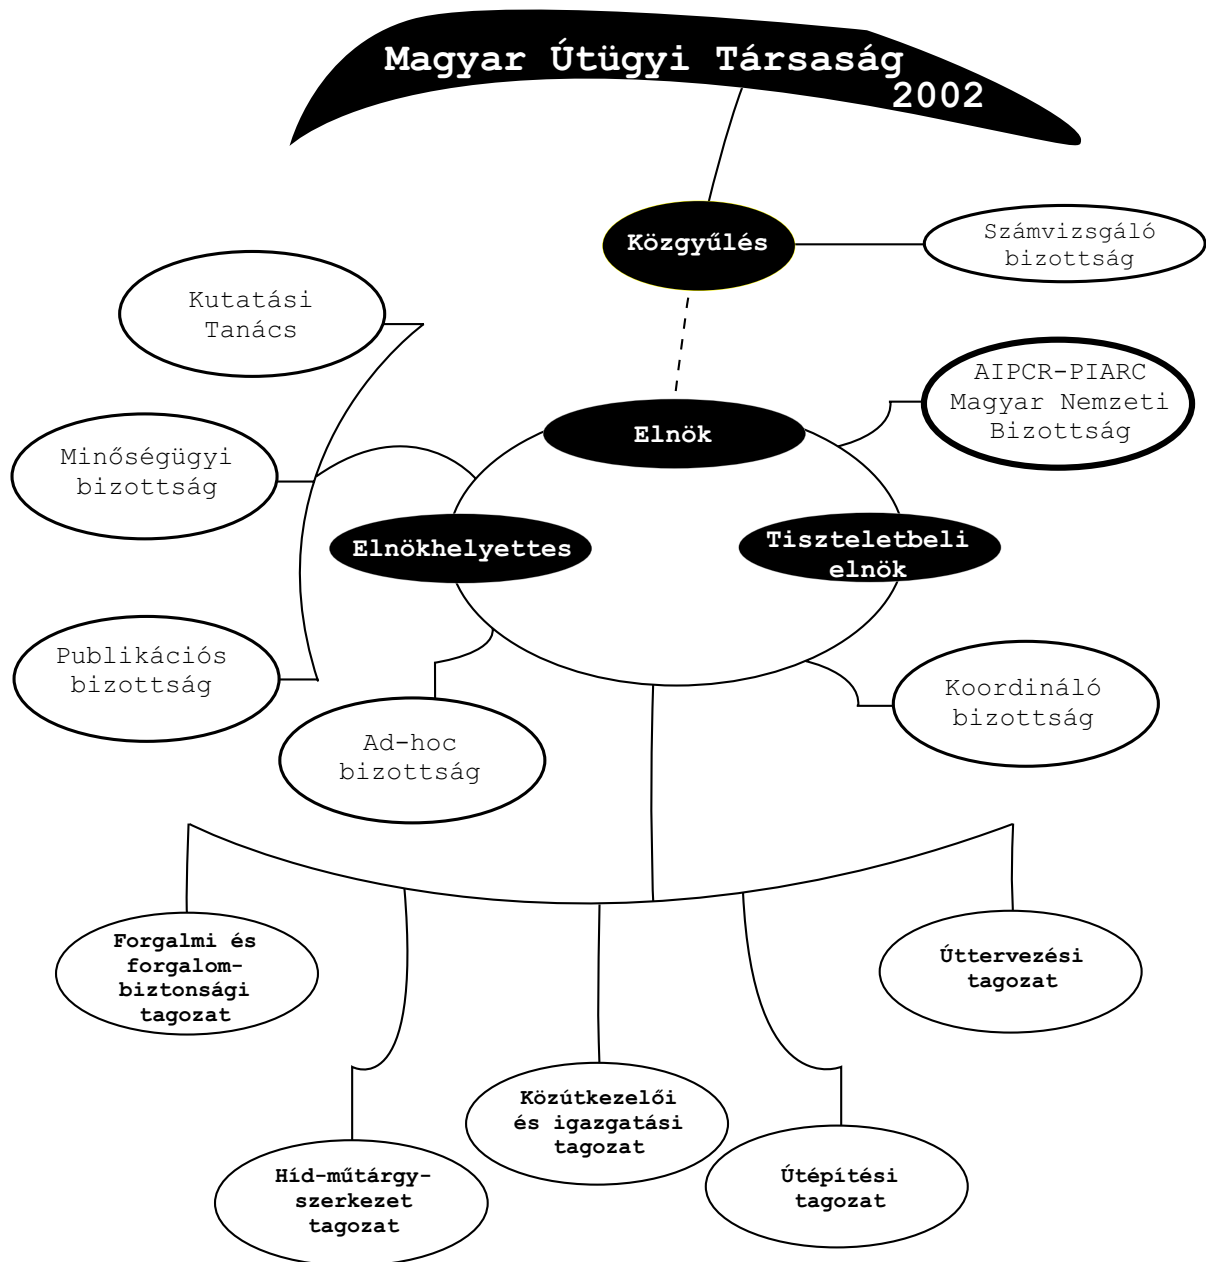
Magyar Útügyi Társaság
2002

Közgyűlés

Számvizsgáló bizottság

Kutatási Tanács

Elnök

AIPCR-PIARC Magyar Nemzeti Bizottság

Minőségügyi bizottság

Elnökhelyettes

Tiszteletbeli elnök

Publikációs bizottság

Koordináló bizottság

Ad-hoc bizottság

Forgalmi és forgalombiztonsági tagozat

Úttervezési tagozat

Közútkezelői és igazgatási tagozat

Híd-műtárgyszerkezet tagozat

Útépítési tagozat